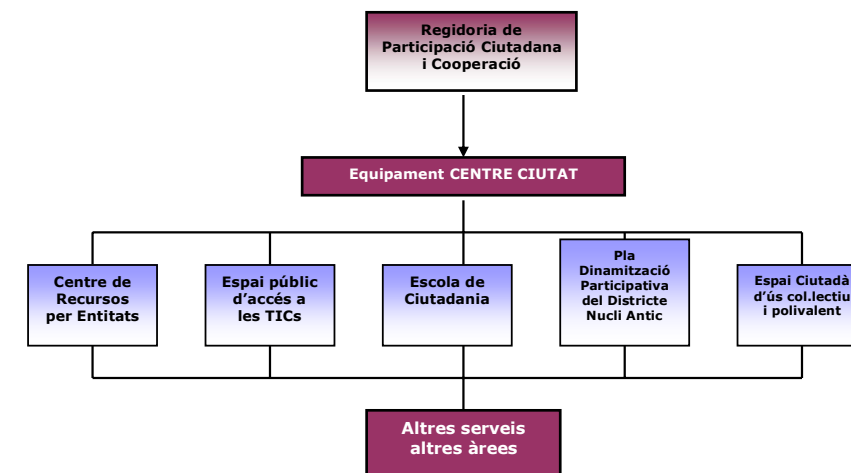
Regidoria de Participació Ciutadana i Cooperació

Equipament CENTRE CIUTAT

Centre de Recursos per Entitats

Espai públic d'accés a les TICs

Escola de Ciutadania

Pla Dinamització Participativa del Districte Nucli Antic

Espai Ciutadà d'ús col.lectiu i polivalent

Altres serveis altres àrees